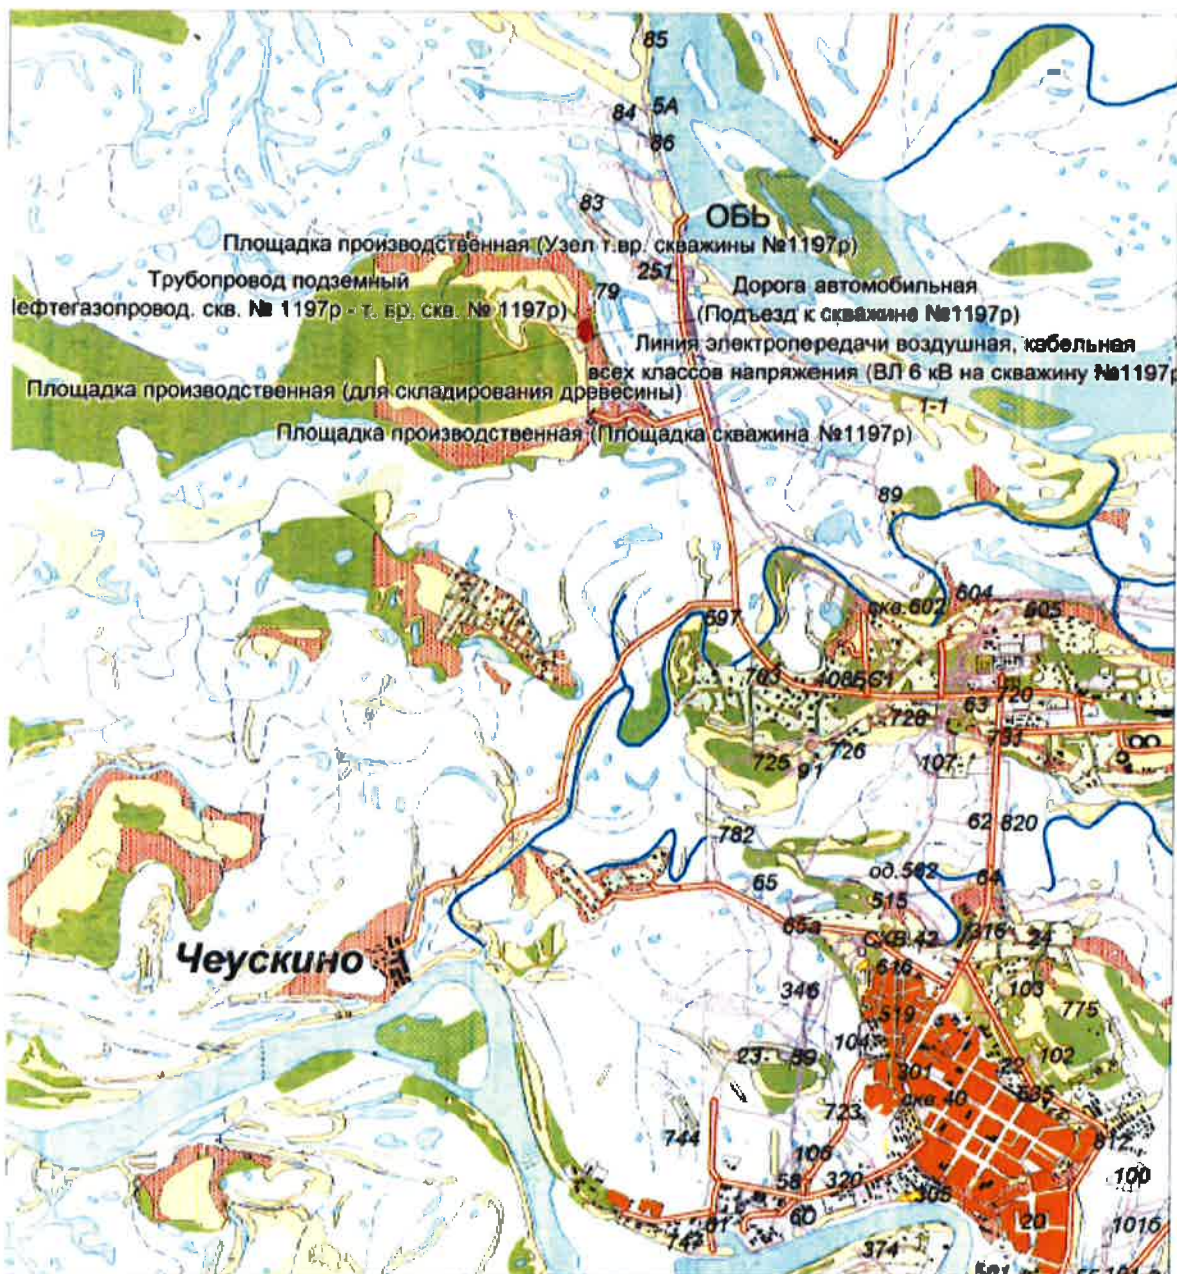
85
84 5А
86
83
ОБЬ
Площадка производственная (Узел т.вр. скважины №1197р)
Трубопровод подземный
lефтегазопровод. скв. № 1197р - т. бр. скв. № 1197р)
79
251
Дорога автомобильная
(Подъезд к скважине №1197р)
Линия электропередачи воздушная, кабельная
всех классов напряжения (ВЛ 6 кВ на скважину №1197р
Площадка производственная (для складирования древесины)
1-1
Площадка производственная (Площадка скважина №1197р)
89
скв.602
604
605
597
765
408
561
720
63
728
731
725
91
726
107
62
820
782
65
од.562
64
515
65а
скв.42
316
24
Чеускино
616
346
103
775
519
104
23
89
301
22
102
635
скв.40
723
744
812
106
58
320
100
305
60
61
20
147
374
101б